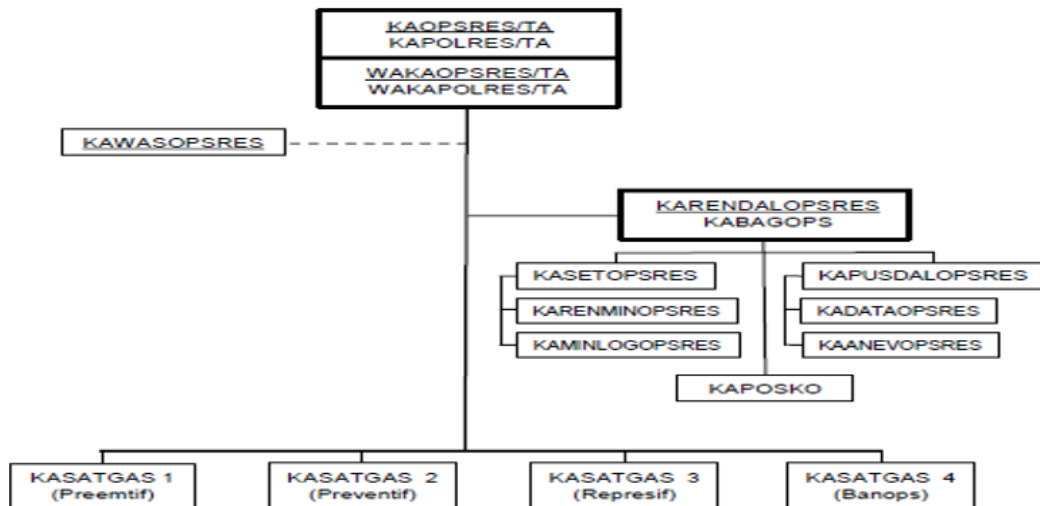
KAOPSRES/TA
KAPOLRES/TA

WAKAOPSRES/TA
WAKAPOLRES/TA

KAWASOPSRES

KARENDALOPSRES
KABAGOPS

KASETOPSRES

KARENMINOPSRES

KAMINLOGOPSRES

KAPUSDALOPSRES

KADATAOPSRES

KAANEVOPSRES

KAPOSKO

KASATGAS 1
(Preemtif)

KASATGAS 2
(Preventif)

KASATGAS 3
(Represif)

KASATGAS 4
(Banops)